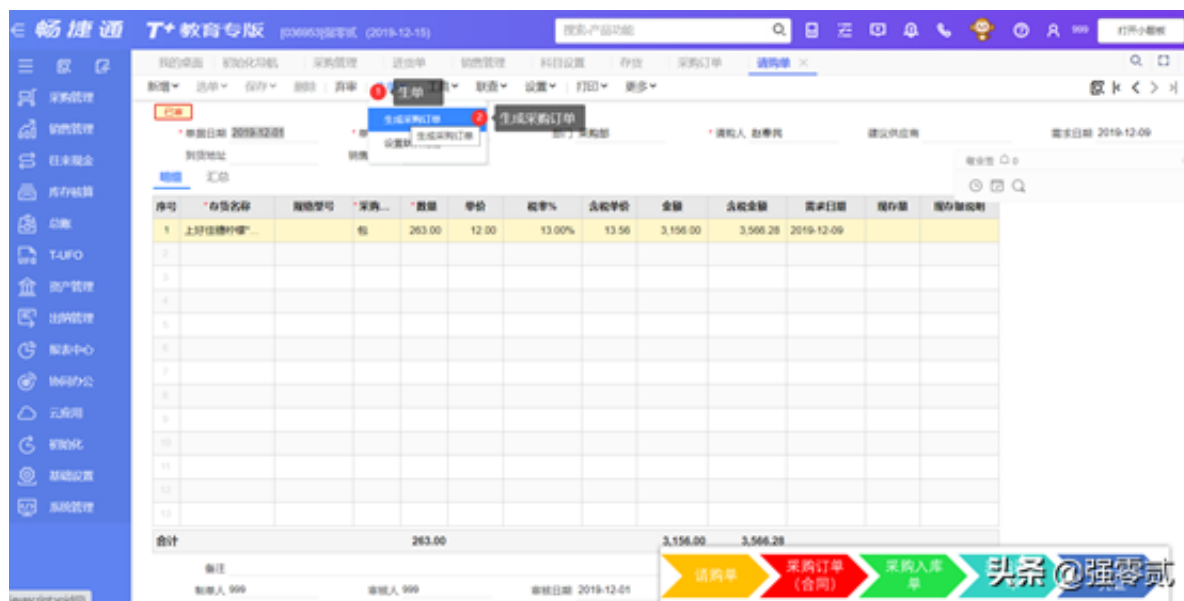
畅捷通 T+教育专版 [036953]强零贰 (2019-12-15)

搜索产品功能

999 打开小酷板

我的桌面 初始化导航 采购管理 进货单 销售管理 科目设置 存货 采购订单 请购单 ×

新增 选单 保存 删除 弃审 生单 联查 设置 打印 更多

1 生单

生成采购订单 2 生成采购订单

生成采购订单

设置联

采购管理
销售管理
往来现金
库存核算
总账
T-UFO
资产管理
出纳管理
服务中心
协同办公
云应用
初始化
基础设置
系统管理

已审

* 单据日期 2019-12-01

到货地址

部门 采购部

* 请购人 赵春雨

建议供应商

需求日期 2019-12-09

明细 汇总

附件 0

| 序号 | * 存货名称 | 规格型号 | * 采购... | * 数量 | 单价 | 税率% | 含税单价 | 金额 | 含税金额 | 需求日期 | 现存量 | 现存量说明 |
|---|---|---|---|---|---|---|---|---|---|---|---|---|
| 1 | 上好佳糖叶糖"... | | 包 | 263.00 | 12.00 | 13.00% | 13.56 | 3,156.00 | 3,566.28 | 2019-12-09 | | |
| 2 | | | | | | | | | | | | |
| 3 | | | | | | | | | | | | |
| 4 | | | | | | | | | | | | |
| 5 | | | | | | | | | | | | |
| 6 | | | | | | | | | | | | |
| 7 | | | | | | | | | | | | |
| 8 | | | | | | | | | | | | |
| 9 | | | | | | | | | | | | |
| 10 | | | | | | | | | | | | |
| 11 | | | | | | | | | | | | |
| 12 | | | | | | | | | | | | |
| 13 | | | | | | | | | | | | |
| 合计 | | | | 263.00 | | | | 3,156.00 | 3,566.28 | | | |

备注

制单人 999 审核人 999 审核日期 2019-12-01

请购单 采购订单(合同) 采购入库单

头条 @强零贰